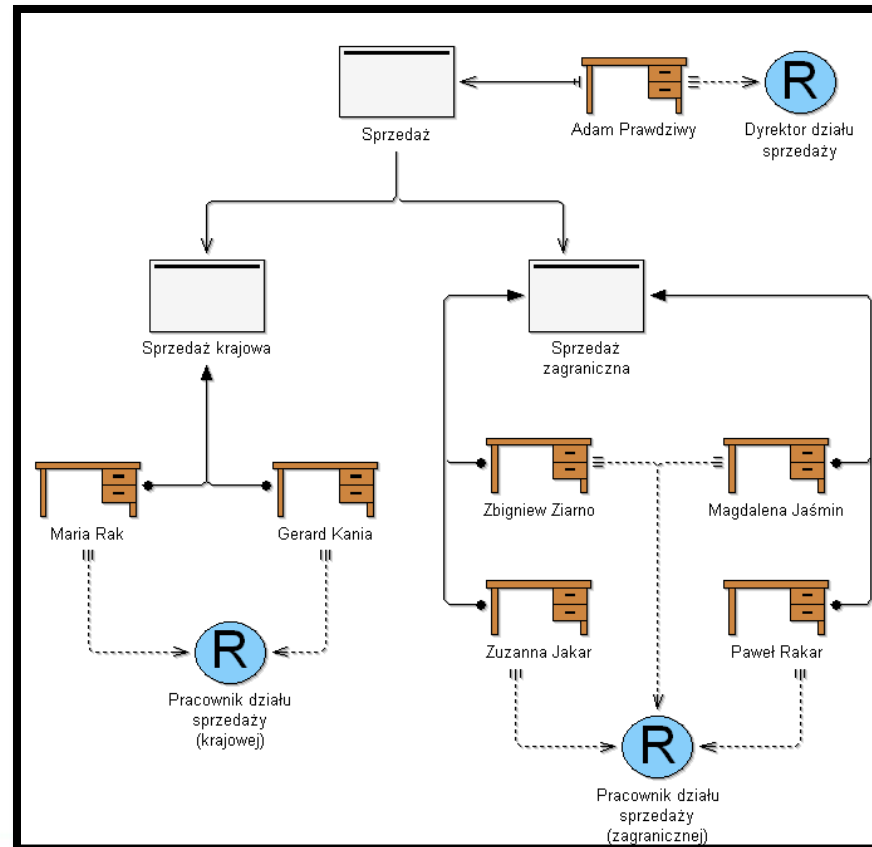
Sprzedaż

Adam Prawdziwy

R

Dyrektor działu sprzedaży

Sprzedaż krajowa

Sprzedaż zagraniczna

Maria Rak

Gerard Kania

Zbigniew Ziarno

Magdalena Jaśmin

R

Pracownik działu sprzedaży (krajowej)

Zuzanna Jakar

Paweł Rakar

R

Pracownik działu sprzedaży (zagranicznej)